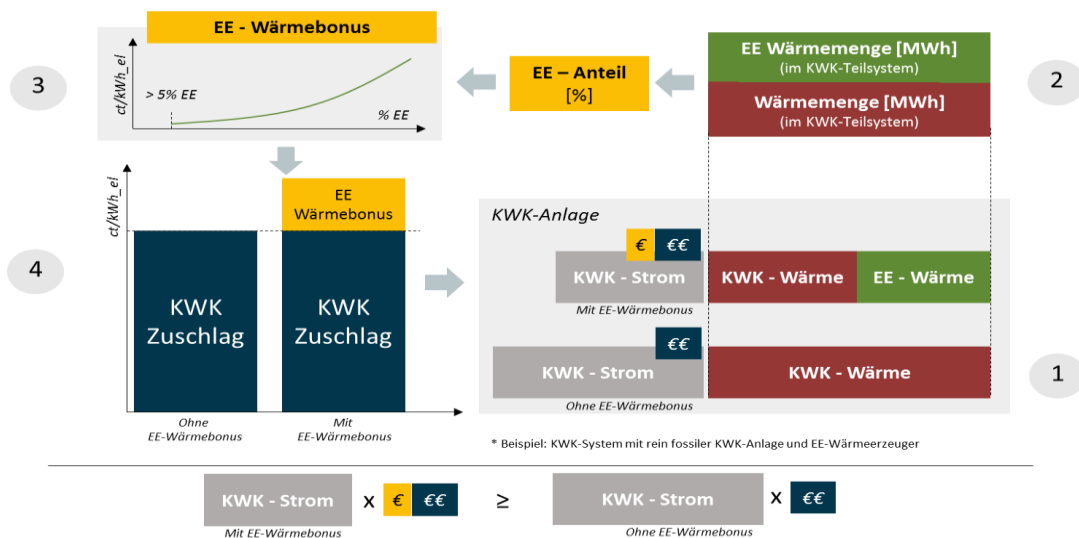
EE - Wärmebonus

3

ct/kWh_el

> 5% EE

% EE

EE – Anteil
[%]

EE Wärmemenge [MWh]
(im KWK-Teilsystem)

Wärmemenge [MWh]
(im KWK-Teilsystem)

2

4

ct/kWh_el

EE
Wärmebonus

KWK
Zuschlag

KWK
Zuschlag

Ohne
EE-Wärmebonus

Mit
EE-Wärmebonus

KWK-Anlage

€ €€

KWK - Strom

Mit EE-Wärmebonus

KWK - Wärme

EE - Wärme

€€

KWK - Strom

Ohne EE-Wärmebonus

KWK - Wärme

1

* Beispiel: KWK-System mit rein fossiler KWK-Anlage und EE-Wärmeerzeuger

KWK - Strom

Mit EE-Wärmebonus

x € €€ ≥

KWK - Strom

Ohne EE-Wärmebonus

x €€